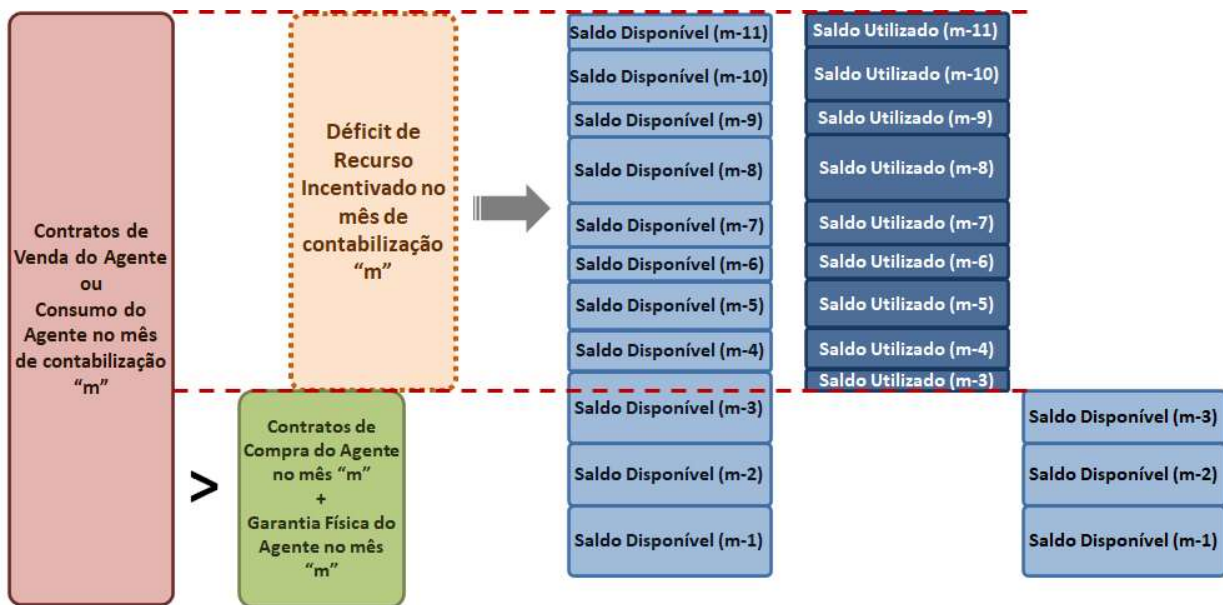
Contratos de Venda do Agente ou Consumo do Agente no mês de contabilização "m"

Déficit de Recurso Incentivado no mês de contabilização "m"

>

Contratos de Compra do Agente no mês "m" + Garantia Física do Agente no mês "m"

Saldo Disponível (m-11)
Saldo Disponível (m-10)
Saldo Disponível (m-9)
Saldo Disponível (m-8)
Saldo Disponível (m-7)
Saldo Disponível (m-6)
Saldo Disponível (m-5)
Saldo Disponível (m-4)
Saldo Disponível (m-3)
Saldo Disponível (m-2)
Saldo Disponível (m-1)

Saldo Utilizado (m-11)
Saldo Utilizado (m-10)
Saldo Utilizado (m-9)
Saldo Utilizado (m-8)
Saldo Utilizado (m-7)
Saldo Utilizado (m-6)
Saldo Utilizado (m-5)
Saldo Utilizado (m-4)
Saldo Utilizado (m-3)

Saldo Disponível (m-3)
Saldo Disponível (m-2)
Saldo Disponível (m-1)